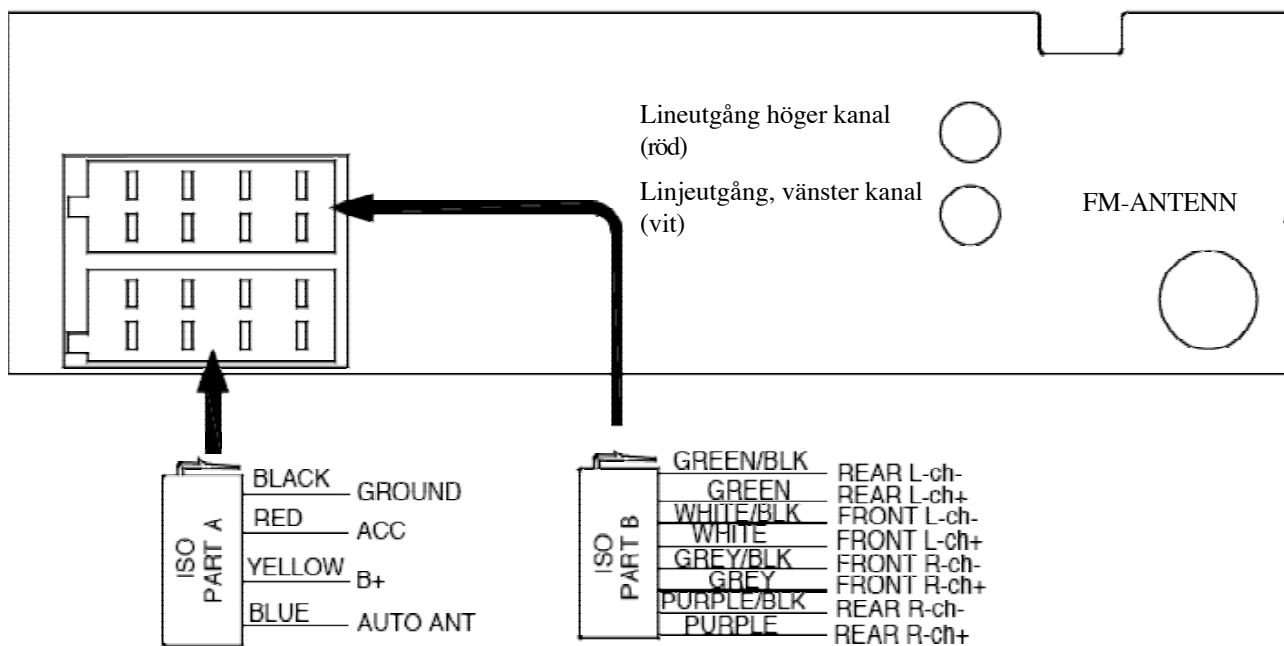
Lineutgång höger kanal (röd)

Linjeutgång, vänster kanal (vit)

FM-ANTENN

ISO PART A

BLACK GROUND
RED ACC
YELLOW B+
BLUE AUTO ANT

ISO PART B

GREEN/BLK REAR L-ch-
GREEN REAR L-ch+
WHITE/BLK FRONT L-ch-
WHITE FRONT L-ch+
GREY/BLK FRONT R-ch-
GREY FRONT R-ch+
PURPLE/BLK REAR R-ch-
PURPLE REAR R-ch+